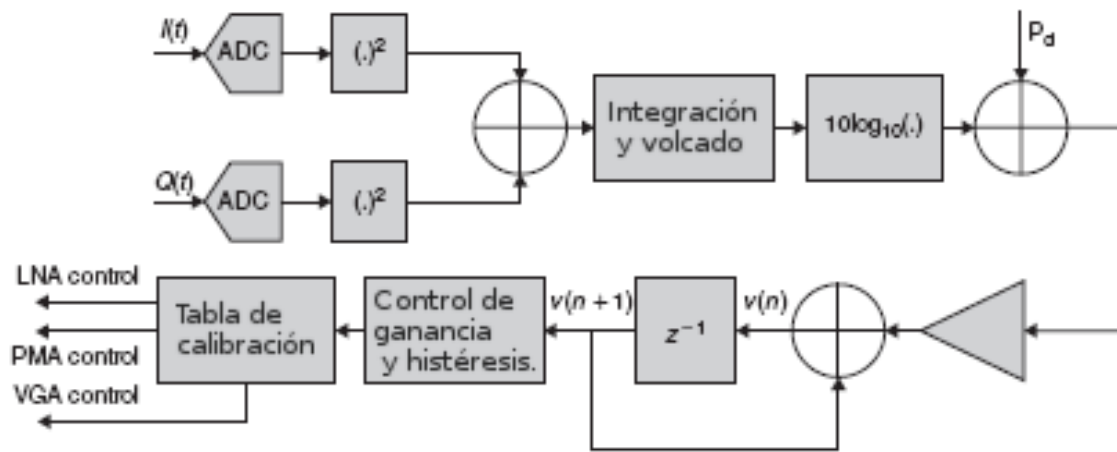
$I(t)$

ADC

$(.)^2$

$P_d$

Integración y volcado

$10\log_{10}(.)$

$Q(t)$

ADC

$(.)^2$

LNA control

Tabla de calibración

Control de ganancia y histéresis.

$v(n+1)$

$z^{-1}$

$v(n)$

PMA control

VGA control